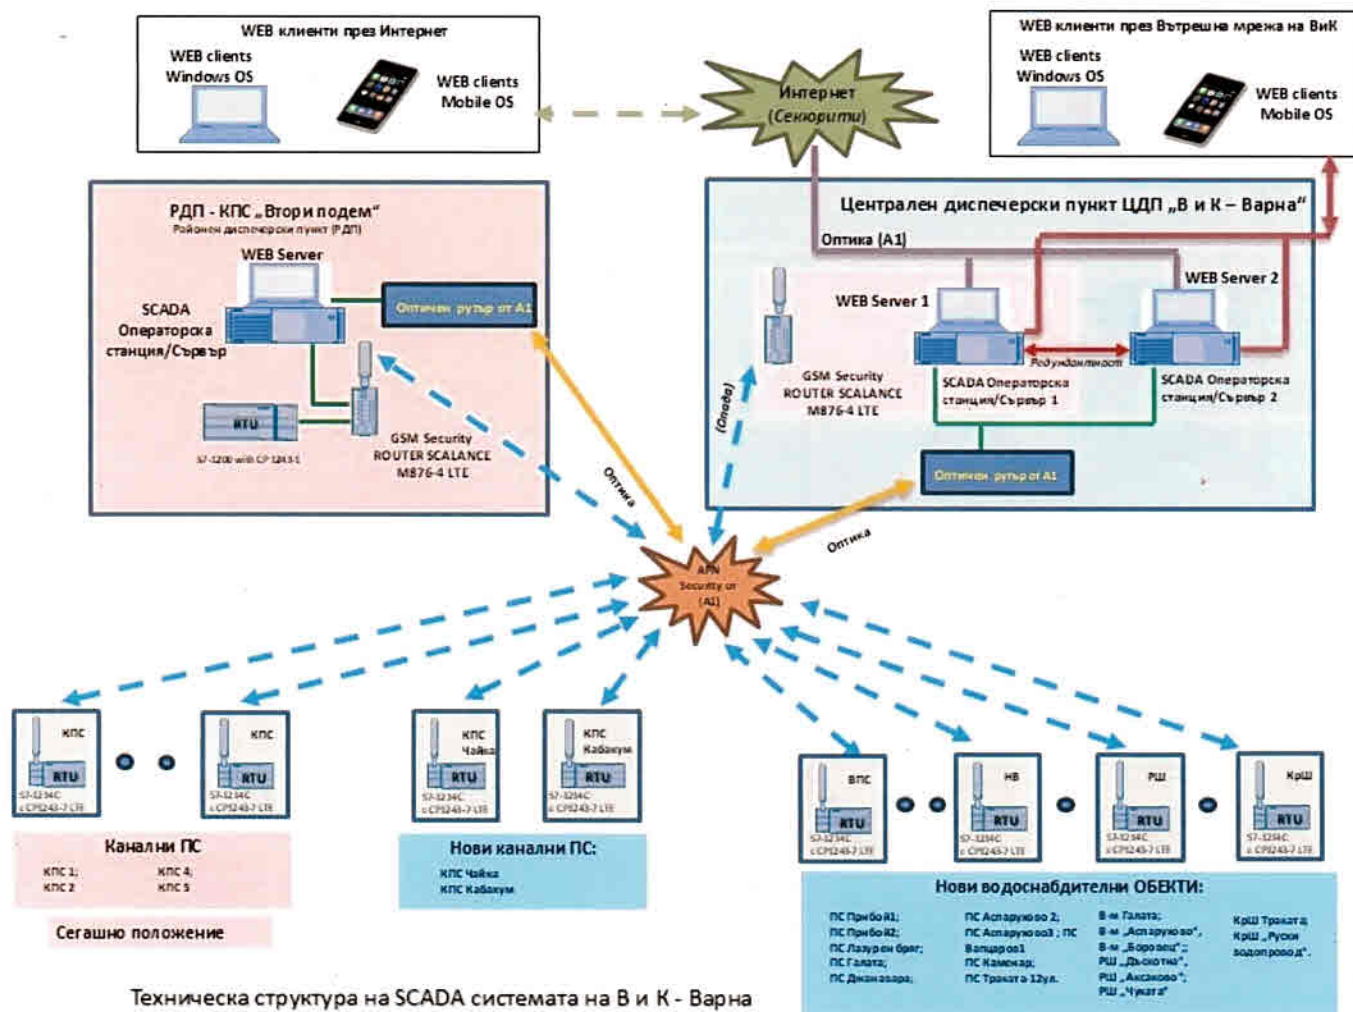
WEB клиенти през Интернет
WEB clients Windows OS
WEB clients Mobile OS

Интернет (Секюрити)

WEB клиенти през Вътрешна мрежа на ВиК
WEB clients Windows OS
WEB clients Mobile OS

РДП - КПС „Втори подем"
Районен диспечерски пункт (РДП)
WEB Server
SCADA Операторска станция/Сървър
Оптичен рутър от А1
RTU
S7-1200 with CP 1243-1
GSM Security ROUTER SCALANCE M876-4 LTE

Централен диспечерски пункт ЦДП „В и К – Варна"
Оптика (А1)
WEB Server 1
WEB Server 2
GSM Security ROUTER SCALANCE M876-4 LTE
Редундантност
SCADA Операторска станция/Сървър 1
SCADA Операторска станция/Сървър 2
(Опция)
Оптичен рутър от А1

Оптика
Оптика
APN Security от (А1)

КПС
RTU
S7-1214C с CP1243-7 LTE
КПС
RTU
S7-1214C с CP1243-7 LTE
КПС Чайка
RTU
S7-1214C с CP1243-7 LTE
КПС Кабакум
RTU
S7-1214C с CP1243-7 LTE
ВПС
RTU
S7-1214C с CP1243-7 LTE
НВ
RTU
S7-1214C с CP1243-7 LTE
РШ
RTU
S7-1214C с CP1243-7 LTE
КрШ
RTU
S7-1214C с CP1243-7 LTE

Канални ПС
КПС 1;
КПС 2
КПС 4;
КПС 5

Сегашно положение

Нови канални ПС:
КПС Чайка
КПС Кабакум

Нови водоснабдителни ОБЕКТИ:
ПС Прибой1;
ПС Прибой2;
ПС Лазурен бряг;
ПС Галата;
ПС Джанавара;
ПС Аспарухово 2;
ПС Аспарухово3 ; ПС Вапцаров1
ПС Каменар;
ПС Траката 12ул.
В-м Галата;
В-м „Аспарухово",
В-м „Боровец";
РШ „Дъскотна",
РШ „Аксаково";
РШ „Чуката"
КрШ Траката;
КрШ „Руски водопровод".

Техническа структура на SCADA системата на В и К - Варна